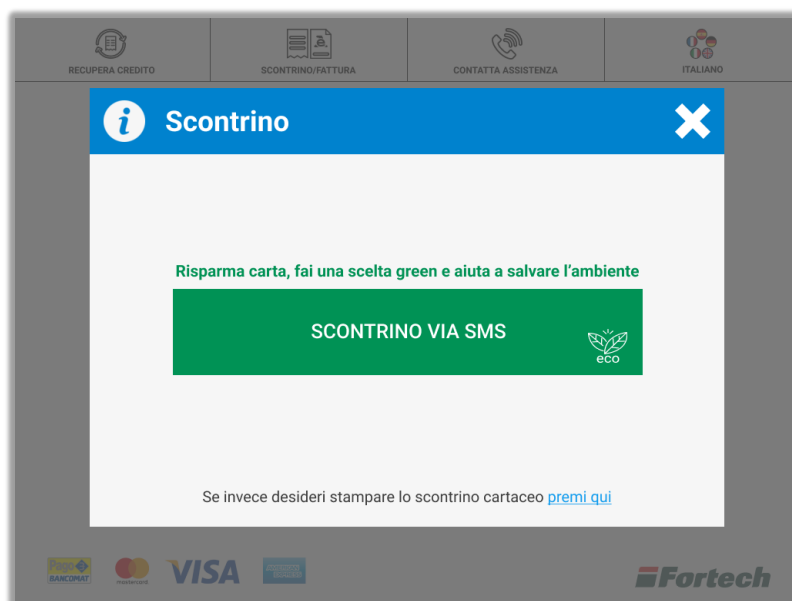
RECUPERA CREDITO

SCONTRINO/FATTURA

CONTATTA ASSISTENZA

ITALIANO

Scontrino

Risparma carta, fai una scelta green e aiuta a salvare l'ambiente

SCONTRINO VIA SMS

eco

Se invece desideri stampare lo scontrino cartaceo premi qui

Pago BANCOMAT

mastercard

VISA

Fortech